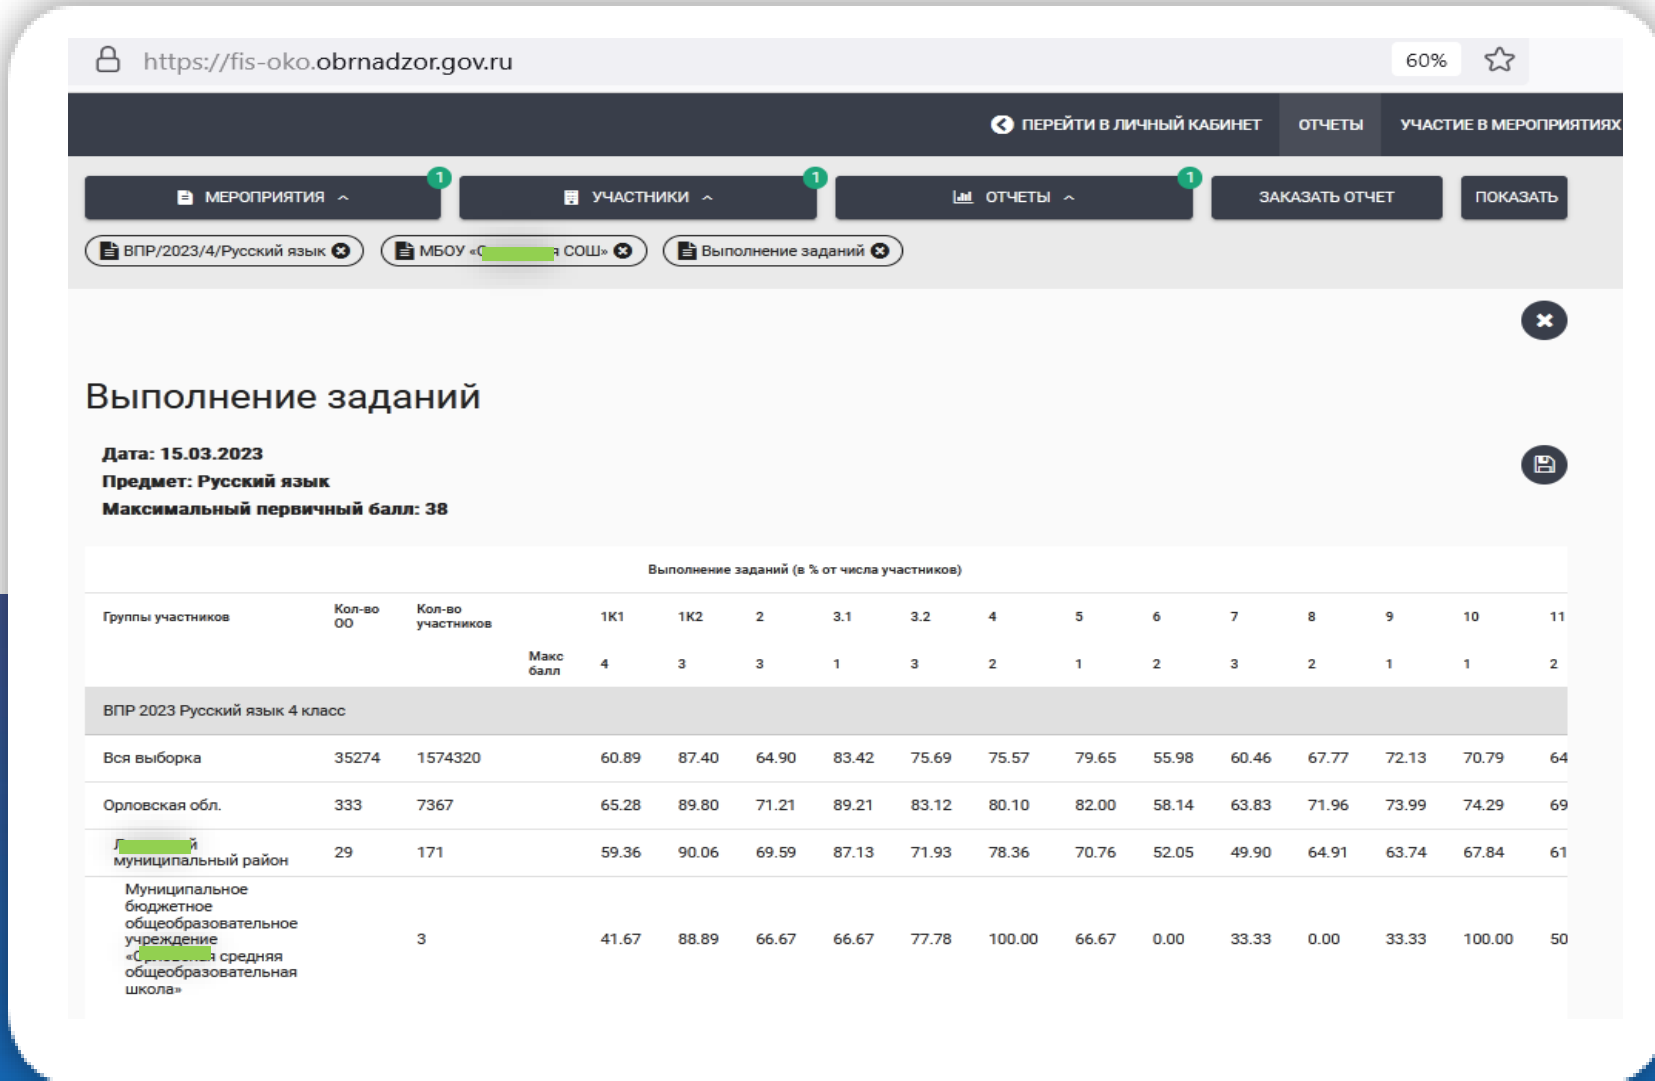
https://fis-oko.obrnadzor.gov.ru 60%

ПЕРЕЙТИ В ЛИЧНЫЙ КАБИНЕТ ОТЧЕТЫ УЧАСТИЕ В МЕРОПРИЯТИЯХ

МЕРОПРИЯТИЯ 1 УЧАСТНИКИ 1 ОТЧЕТЫ 1 ЗАКАЗАТЬ ОТЧЕТ ПОКАЗАТЬ

ВПР/2023/4/Русский язык МБОУ «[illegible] СОШ» Выполнение заданий

Выполнение заданий

Дата: 15.03.2023
Предмет: Русский язык
Максимальный первичный балл: 38

Выполнение заданий (в % от числа участников)

| Группы участников | Кол-во ОО | Кол-во участников | | 1К1 | 1К2 | 2 | 3.1 | 3.2 | 4 | 5 | 6 | 7 | 8 | 9 | 10 | 11 |
|---|---|---|---|---|---|---|---|---|---|---|---|---|---|---|---|---|
| | | | Макс балл | 4 | 3 | 3 | 1 | 3 | 2 | 1 | 2 | 3 | 2 | 1 | 1 | 2 |
| ВПР 2023 Русский язык 4 класс | | | | | | | | | | | | | | | | |
| Вся выборка | 35274 | 1574320 | | 60.89 | 87.40 | 64.90 | 83.42 | 75.69 | 75.57 | 79.65 | 55.98 | 60.46 | 67.77 | 72.13 | 70.79 | 64 |
| Орловская обл. | 333 | 7367 | | 65.28 | 89.80 | 71.21 | 89.21 | 83.12 | 80.10 | 82.00 | 58.14 | 63.83 | 71.96 | 73.99 | 74.29 | 69 |
| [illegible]й муниципальный район | 29 | 171 | | 59.36 | 90.06 | 69.59 | 87.13 | 71.93 | 78.36 | 70.76 | 52.05 | 49.90 | 64.91 | 63.74 | 67.84 | 61 |
| Муниципальное бюджетное общеобразовательное учреждение «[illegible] средняя общеобразовательная школа» | | 3 | | 41.67 | 88.89 | 66.67 | 66.67 | 77.78 | 100.00 | 66.67 | 0.00 | 33.33 | 0.00 | 33.33 | 100.00 | 50 |